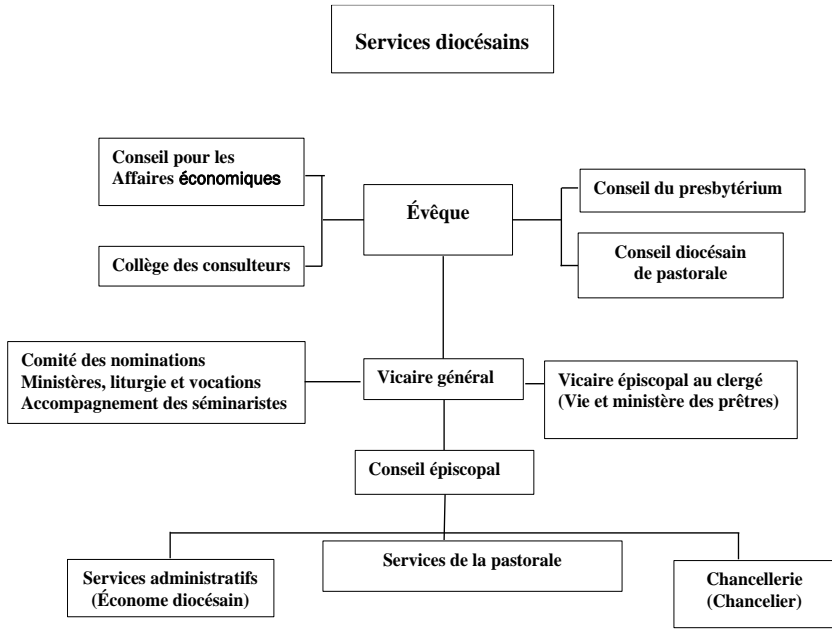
Services diocésains

Conseil pour les Affaires économiques

Collège des consulteurs

Évêque

Conseil du presbytérium

Conseil diocésain de pastorale

Comité des nominations
Ministères, liturgie et vocations
Accompagnement des séminaristes

Vicaire général

Vicaire épiscopal au clergé
(Vie et ministère des prêtres)

Conseil épiscopal

Services administratifs
(Économe diocésain)

Services de la pastorale

Chancellerie
(Chancelier)